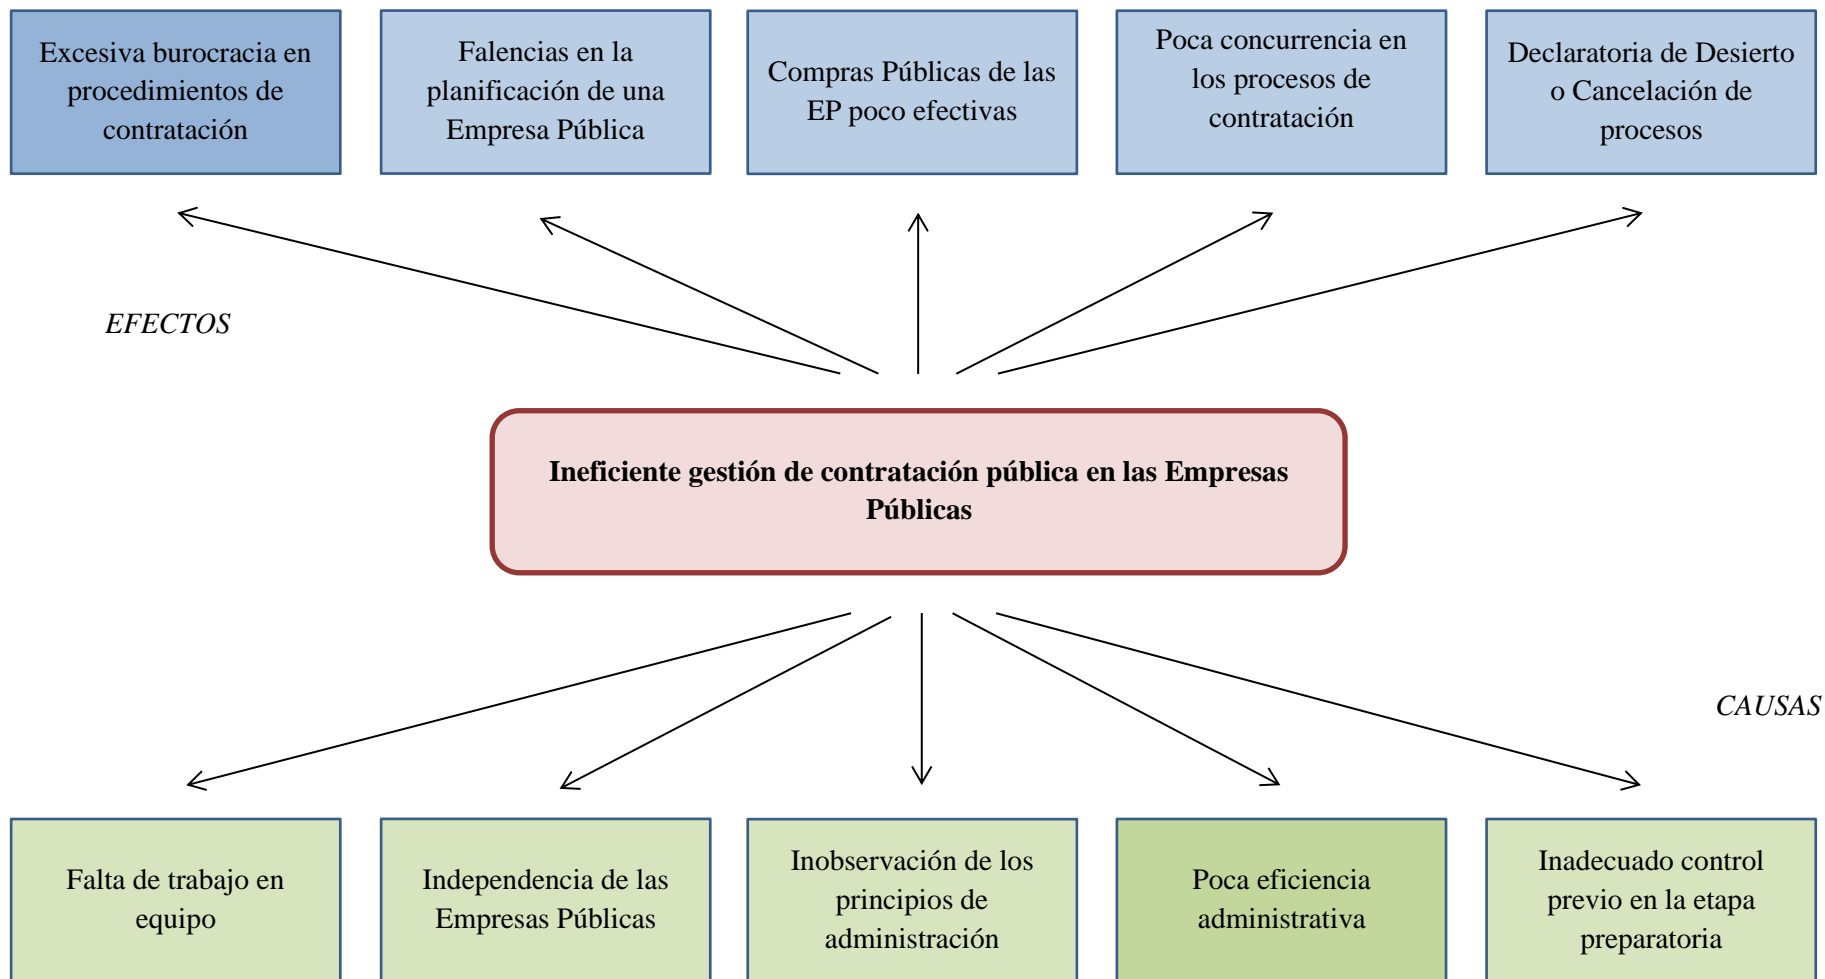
Excesiva burocracia en procedimientos de contratación

Falencias en la planificación de una Empresa Pública

Compras Públicas de las EP poco efectivas

Poca concurrencia en los procesos de contratación

Declaratoria de Desierto o Cancelación de procesos

EFECTOS

**Ineficiente gestión de contratación pública en las Empresas Públicas**

CAUSAS

Falta de trabajo en equipo

Independencia de las Empresas Públicas

Inobservación de los principios de administración

Poca eficiencia administrativa

Inadecuado control previo en la etapa preparatoria